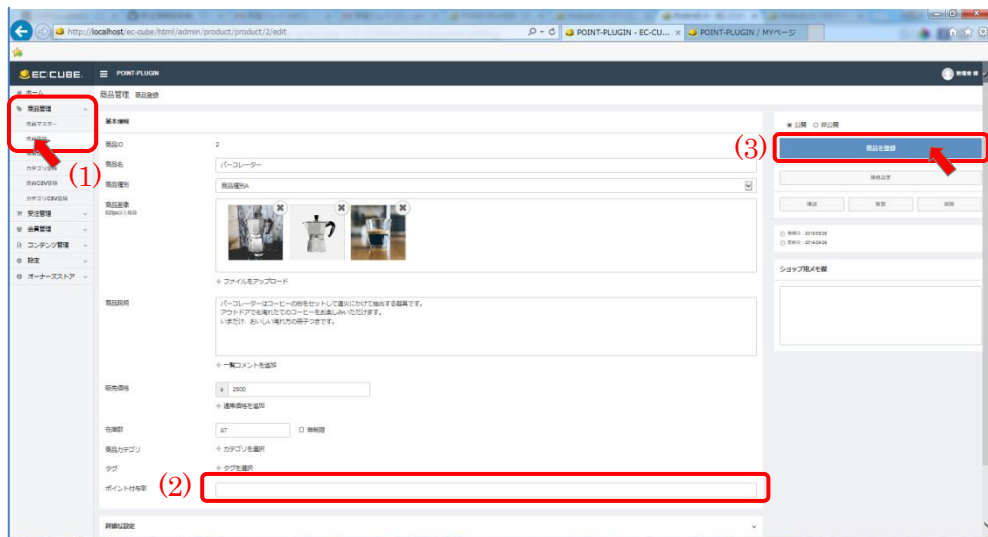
http://localhost/ec-cube/html/admin/product/product/2/edit
POINT-PLUGIN - EC-CU...
POINT-PLUGIN / MYページ

EC-CUBE
POINT-PLUGIN

ホーム
商品管理
商品マスター
商品登録
カテゴリ登録
商品CSV登録
カテゴリCSV登録
受注管理
会員管理
コンテンツ管理
設定
オーナーズストア

(1)

商品管理 商品登録

基本情報
商品ID 2
商品名 パーコレーター
商品種別 商品種別A
商品画像
ファイルをアップロード
商品説明
パーコレーターはコーヒーの粉をセットして直火にかけて抽出する器具です。
アウトドアでも淹れたてのコーヒーをお楽しみいただけます。
いまだけ、おいしい淹れ方の冊子つきです。
一覧コメントを追加
販売価格 ¥ 2800
通常価格を追加
在庫数 97 無制限
商品カテゴリ カテゴリを選択
タグ タグを選択
ポイント付与率
(2)
詳細な設定

公開 非公開
(3)
商品を登録
規格設定
複製 確認 削除
ショップ用メモ欄